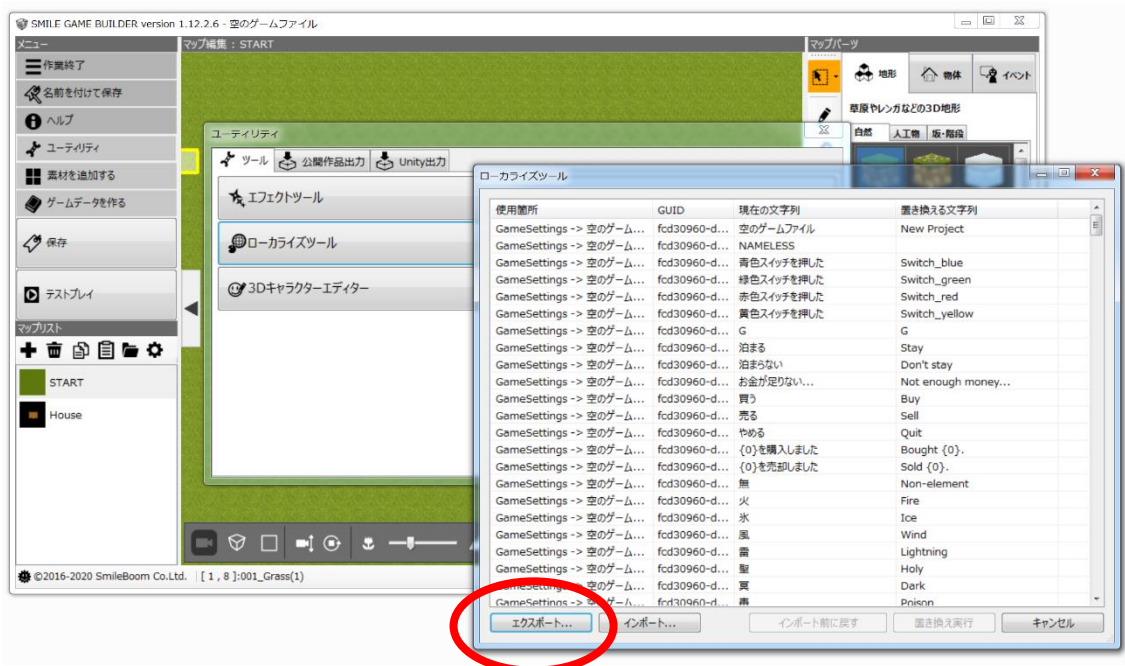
SMILE GAME BUILDER version 1.12.2.6 - 空のゲームファイル

メニュー
作業終了
名前を付けて保存
ヘルプ
ユーティリティ
素材を追加する
ゲームデータを作る
保存
テストプレイ
マップリスト
START
House

マップ編集：START

マップパーツ
地形
物体
イベント
草原やレンガなどの3D地形
自然
人工物
坂・階段

ユーティリティ
ツール
公開作品出力
Unity出力
エフェクトツール
ローカライズツール
3Dキャラクターエディター

ローカライズツール

| 使用箇所 | GUID | 現在の文字列 | 置き換える文字列 |
|---|---|---|---|
| GameSettings -> 空のゲーム... | fcd30960-d... | 空のゲームファイル | New Project |
| GameSettings -> 空のゲーム... | fcd30960-d... | NAMELESS | |
| GameSettings -> 空のゲーム... | fcd30960-d... | 青色スイッチを押した | Switch_blue |
| GameSettings -> 空のゲーム... | fcd30960-d... | 緑色スイッチを押した | Switch_green |
| GameSettings -> 空のゲーム... | fcd30960-d... | 赤色スイッチを押した | Switch_red |
| GameSettings -> 空のゲーム... | fcd30960-d... | 黄色スイッチを押した | Switch_yellow |
| GameSettings -> 空のゲーム... | fcd30960-d... | G | G |
| GameSettings -> 空のゲーム... | fcd30960-d... | 泊まる | Stay |
| GameSettings -> 空のゲーム... | fcd30960-d... | 泊まらない | Don't stay |
| GameSettings -> 空のゲーム... | fcd30960-d... | お金が足りない... | Not enough money... |
| GameSettings -> 空のゲーム... | fcd30960-d... | 買う | Buy |
| GameSettings -> 空のゲーム... | fcd30960-d... | 売る | Sell |
| GameSettings -> 空のゲーム... | fcd30960-d... | やめる | Quit |
| GameSettings -> 空のゲーム... | fcd30960-d... | {0}を購入しました | Bought {0}. |
| GameSettings -> 空のゲーム... | fcd30960-d... | {0}を売却しました | Sold {0}. |
| GameSettings -> 空のゲーム... | fcd30960-d... | 無 | Non-element |
| GameSettings -> 空のゲーム... | fcd30960-d... | 火 | Fire |
| GameSettings -> 空のゲーム... | fcd30960-d... | 氷 | Ice |
| GameSettings -> 空のゲーム... | fcd30960-d... | 風 | Wind |
| GameSettings -> 空のゲーム... | fcd30960-d... | 雷 | Lightning |
| GameSettings -> 空のゲーム... | fcd30960-d... | 聖 | Holy |
| GameSettings -> 空のゲーム... | fcd30960-d... | 冥 | Dark |
| GameSettings -> 空のゲーム... | fcd30960-d... | 毒 | Poison |

エクスポート...
インポート...
インポート前に戻す
置き換え実行
キャンセル

©2016-2020 SmileBoom Co.Ltd. [ 1 , 8 ]:001_Grass(1)